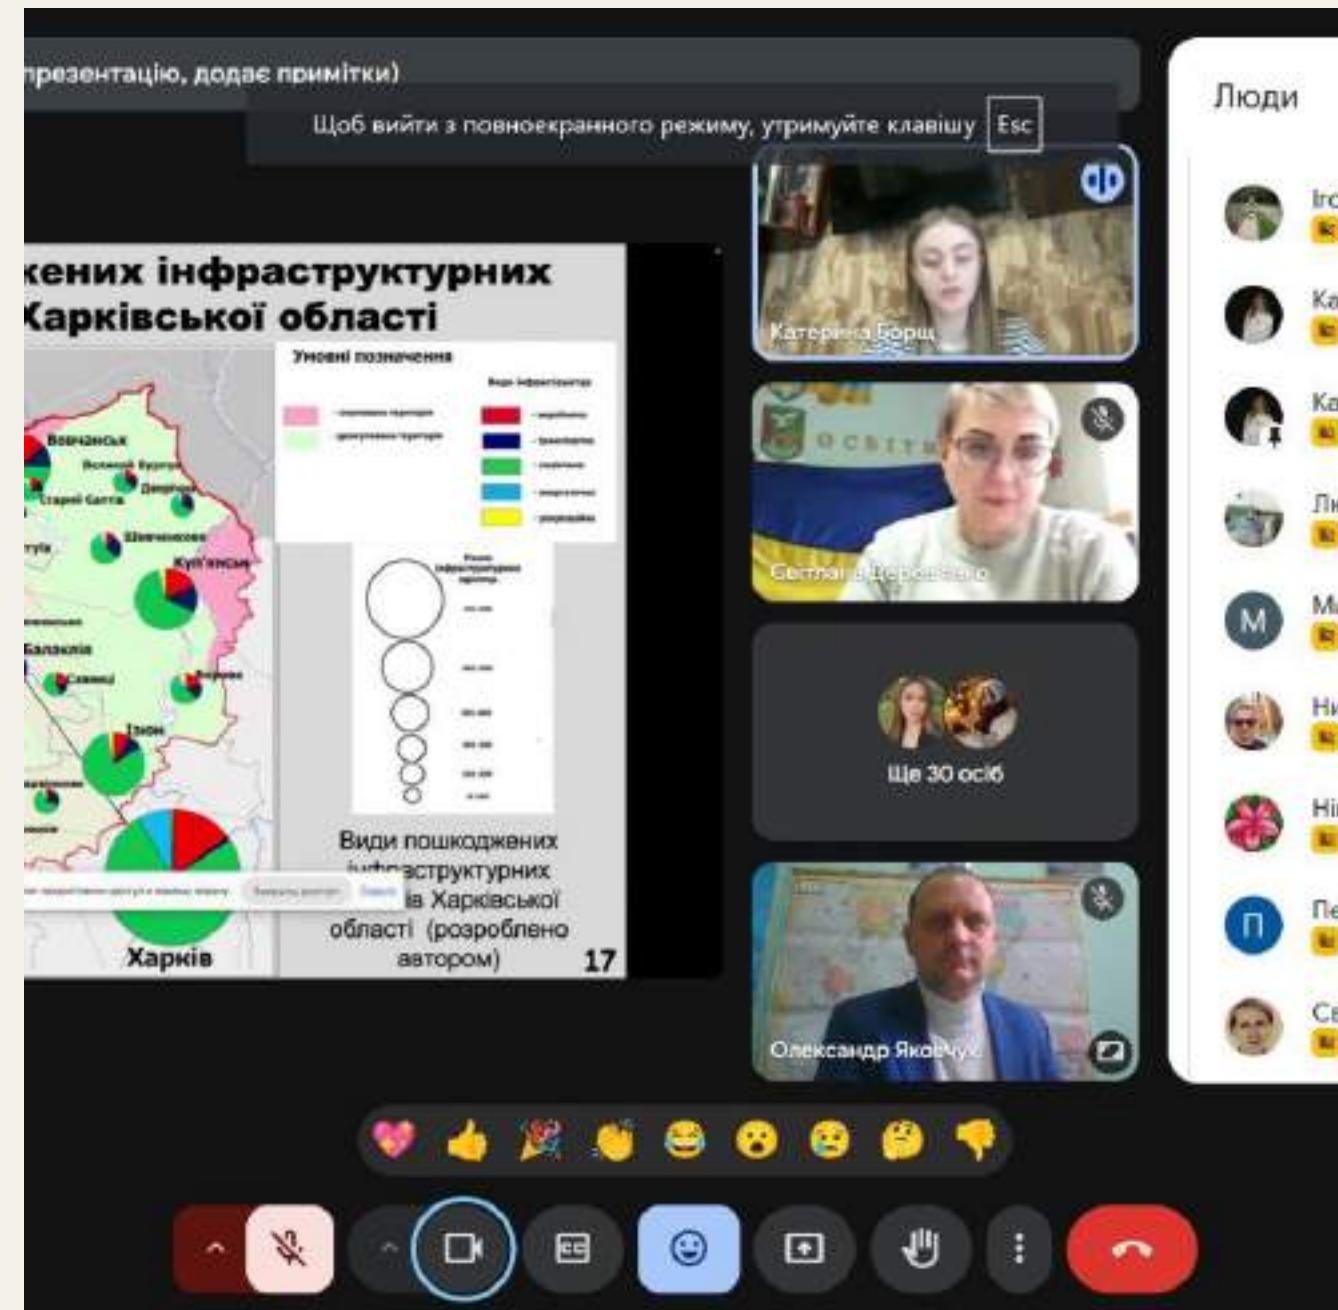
презентацію, додає примітки)

Щоб вийти з повноекранного режиму, утримуйте клавішу Esc

Люди

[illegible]жених інфраструктурних Харківської області

Умовні позначення

Вовчанськ
Великий Бурлук
Дворічна
Старий Салтів
Шевченкове
Куп'янськ
Балаклія
Савинці
Ізюм
Харків

Види пошкоджених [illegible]структурних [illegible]ів Харківської області (розроблено автором)

17

Катерина Борщ

Світлана Деревянко

Ще 30 осіб

Олександр Яковчук

Ir
Ka
Ka
Л
M
Ma
Ни
Ні
П
Пе
Св